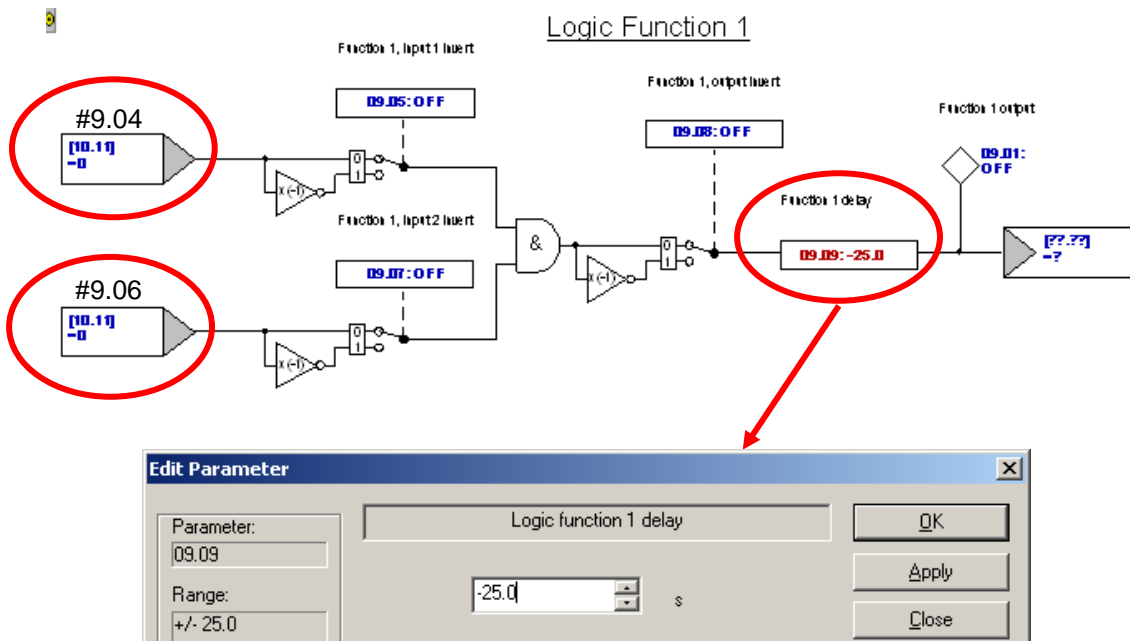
Logic Function 1

Function 1, input 1 invert

09.05: OFF

#9.04

[10.11]
-0

x(-1)

0
1

Function 1, input 2 invert

09.07: OFF

#9.06

[10.11]
-0

x(-1)

0
1

&

Function 1, output invert

09.08: OFF

x(-1)

0
1

Function 1 output

09.01:
OFF

Function 1 delay

09.09: -25.0

[??.??]
-?

Edit Parameter

Parameter:
09.09

Range:
+/- 25.0

Logic function 1 delay

-25.0

s

OK

Apply

Close